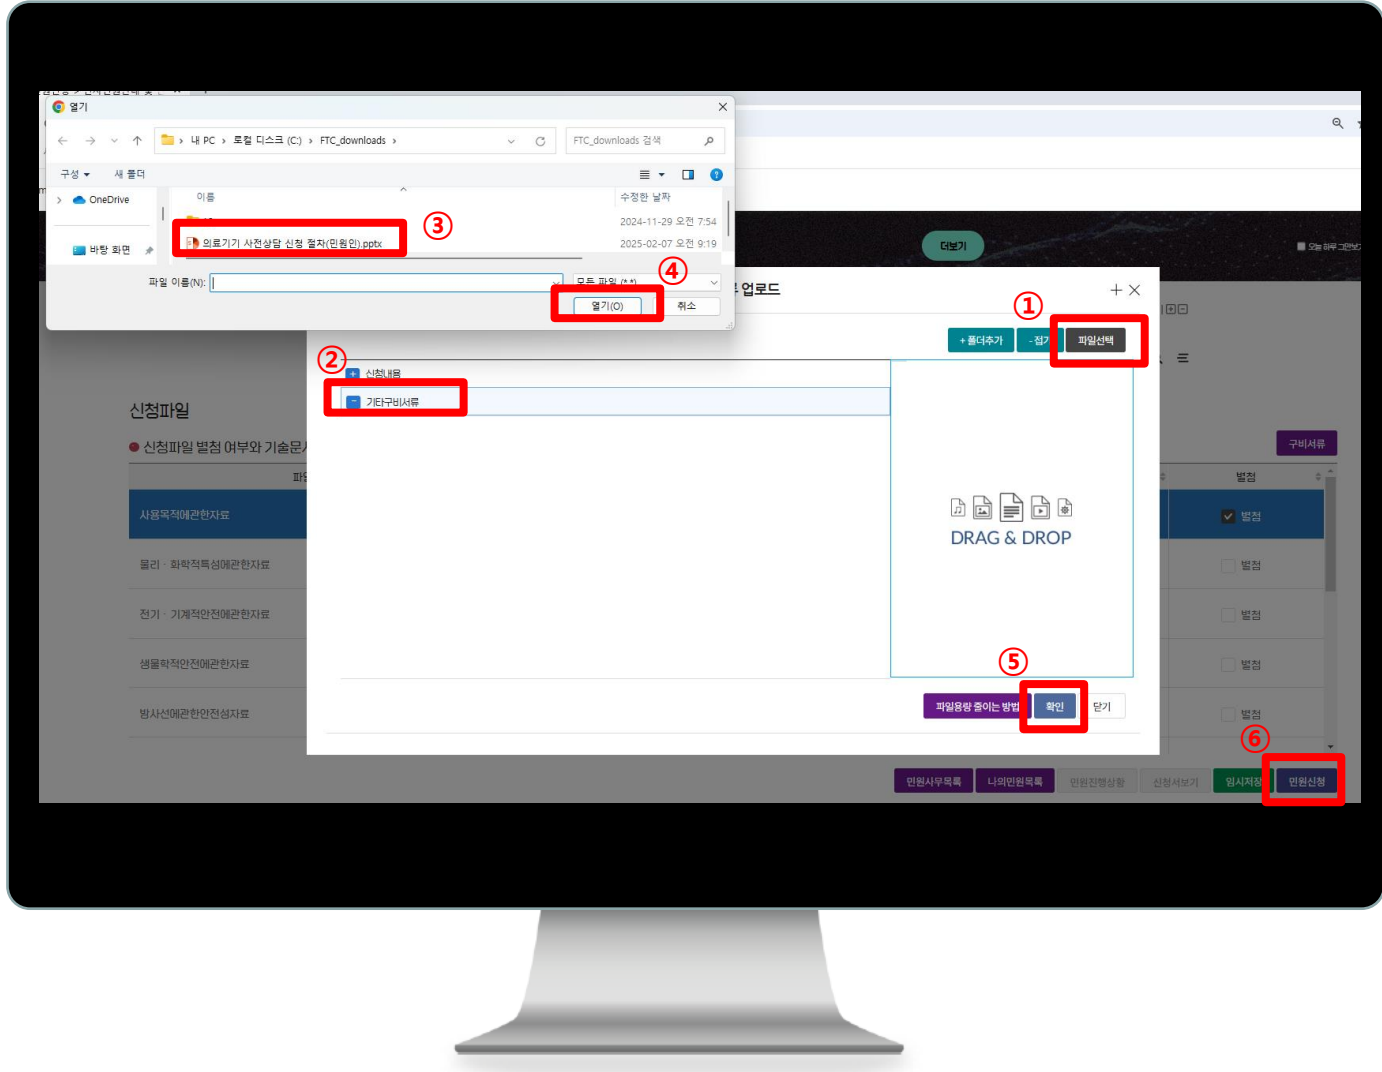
열기

내 PC › 로컬 디스크 (C:) › FTC_downloads ›

FTC_downloads 검색

구성 ▾ 새 폴더

OneDrive

바탕 화면

이름

수정한 날짜

2024-11-29 오전 7:54

의료기기 사전상담 신청 절차(민원인).pptx

2025-02-07 오전 9:19

③

파일 이름(N):

모든 파일 (*.*)

④

열기(O)

취소

더보기

오늘 하루 그만보기

업로드

①

+폴더추가

- 접기

파일선택

②

신청내용

기타구비서류

DRAG & DROP

⑤

파일용량 줄이는 방법

확인

닫기

신청파일

신청파일 별첨 여부와 기술문서

구비서류

별첨

사용목적에관한자료

별첨

물리 · 화학적특성에관한자료

별첨

전기 · 기계적안전에관한자료

별첨

생물학적안전에관한자료

별첨

방사선에관한안전성자료

별첨

⑥

민원사무목록

나의민원목록

민원진행상황

신청서보기

임시저장

민원신청